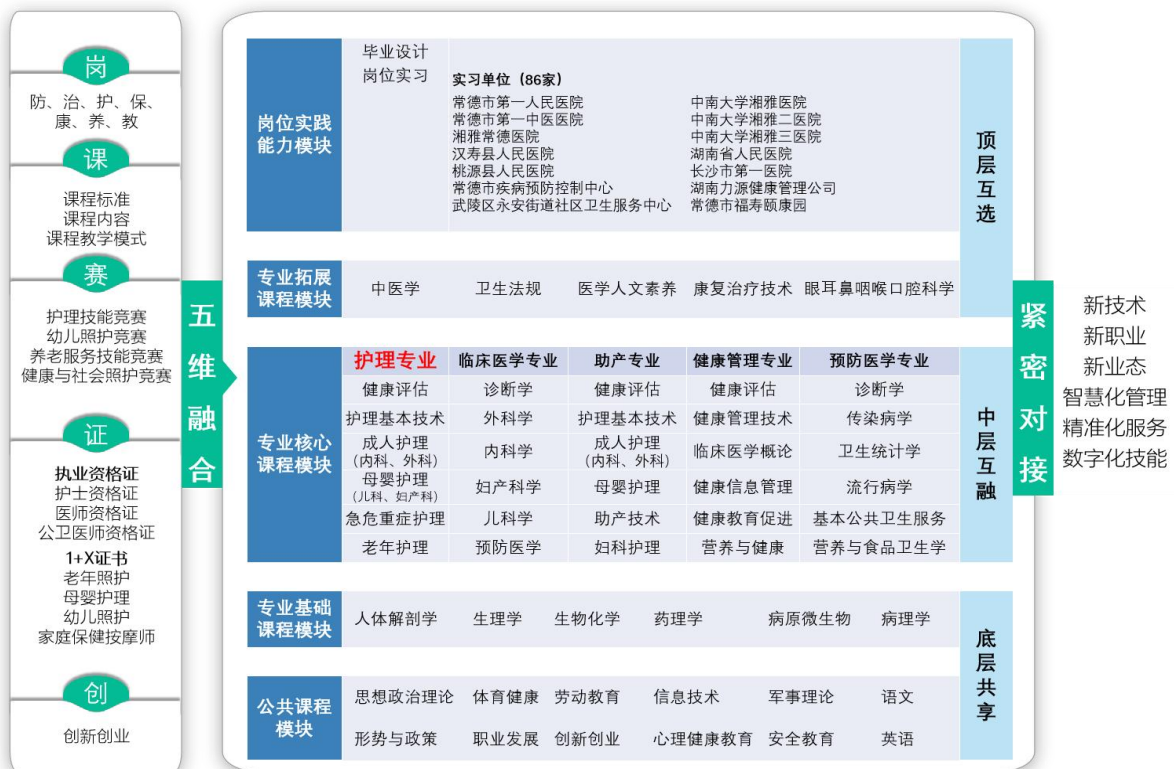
岗

防、治、护、保、康、养、教

课

课程标准
课程内容
课程教学模式

赛

护理技能竞赛
幼儿照护竞赛
养老服务技能竞赛
健康与社会照护竞赛

证

执业资格证
护士资格证
医师资格证
公卫医师资格证
1+X证书
老年照护
母婴护理
幼儿照护
家庭保健按摩师

创

创新创业

五维融合

岗位实践能力模块

毕业设计
岗位实习

实习单位（86家）
常德市第一人民医院
常德市第一中医医院
湘雅常德医院
汉寿县人民医院
桃源县人民医院
常德市疾病预防控制中心
武陵区永安街道社区卫生服务中心

中南大学湘雅医院
中南大学湘雅二医院
中南大学湘雅三医院
湖南省人民医院
长沙市第一医院
湖南力源健康管理公司
常德市福寿颐康园

顶层互选

专业拓展课程模块

中医学　卫生法规　医学人文素养　康复治疗技术　眼耳鼻咽喉口腔科学

专业核心课程模块

| 护理专业 | 临床医学专业 | 助产专业 | 健康管理专业 | 预防医学专业 |
|---|---|---|---|---|
| 健康评估 | 诊断学 | 健康评估 | 健康评估 | 诊断学 |
| 护理基本技术 | 外科学 | 护理基本技术 | 健康管理技术 | 传染病学 |
| 成人护理（内科、外科） | 内科学 | 成人护理（内科、外科） | 临床医学概论 | 卫生统计学 |
| 母婴护理（儿科、妇产科） | 妇产科学 | 母婴护理 | 健康信息管理 | 流行病学 |
| 急危重症护理 | 儿科学 | 助产技术 | 健康教育促进 | 基本公共卫生服务 |
| 老年护理 | 预防医学 | 妇科护理 | 营养与健康 | 营养与食品卫生学 |

中层互融

专业基础课程模块

人体解剖学　生理学　生物化学　药理学　病原微生物　病理学

公共课程模块

思想政治理论　体育健康　劳动教育　信息技术　军事理论　语文
形势与政策　职业发展　创新创业　心理健康教育　安全教育　英语

底层共享

紧密对接

新技术
新职业
新业态
智慧化管理
精准化服务
数字化技能